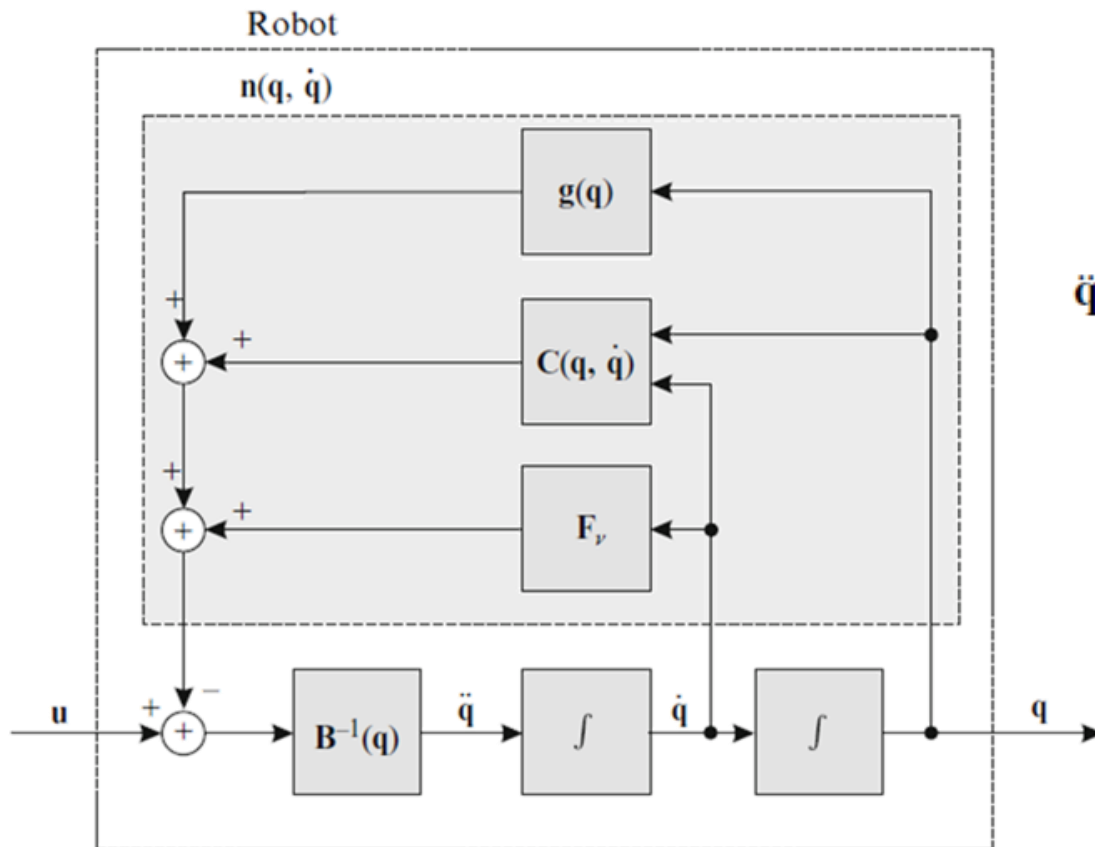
Robot

$\mathbf{n}(\mathbf{q}, \dot{\mathbf{q}})$

$\mathbf{g}(\mathbf{q})$

$\ddot{\mathbf{q}}$

+

+

+

$\mathbf{C}(\mathbf{q}, \dot{\mathbf{q}})$

+

+

+

$\mathbf{F}_\nu$

+

+

−

+

$\mathbf{u}$

$\mathbf{B}^{-1}(\mathbf{q})$

$\ddot{\mathbf{q}}$

$\int$

$\dot{\mathbf{q}}$

$\int$

$\mathbf{q}$